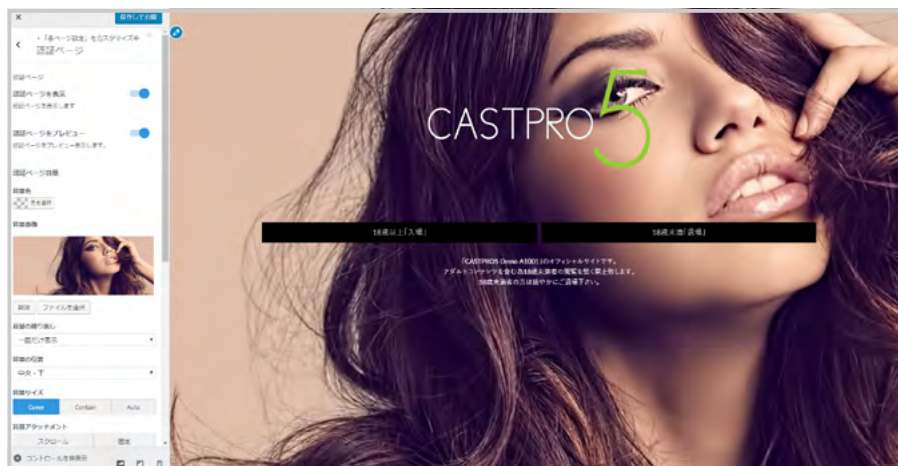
×
保存して公開

「各ページ設定」をカスタマイズ中
認証ページ

認証ページ
認証ページを表示
認証ページを表示します

認証ページをプレビュー
認証ページをプレビュー表示します。

認証ページ背景
背景色
色を選択
背景画像
削除
ファイルを選択
背景の繰り返し
一度だけ表示
背景の位置
中央・下
背景サイズ
Cover
Contain
Auto
背景アタッチメント
スクロール
固定
コントロールを非表示

CASTPRO5

18歳以上「入場」
18歳未満「退場」

「CASTPRO Demo A100」はオフィシャルサイトです。
アダルトコンテンツを含む為18歳未満者の閲覧を堅く禁止致します。
18歳未満者の方は速やかにご退場下さい。